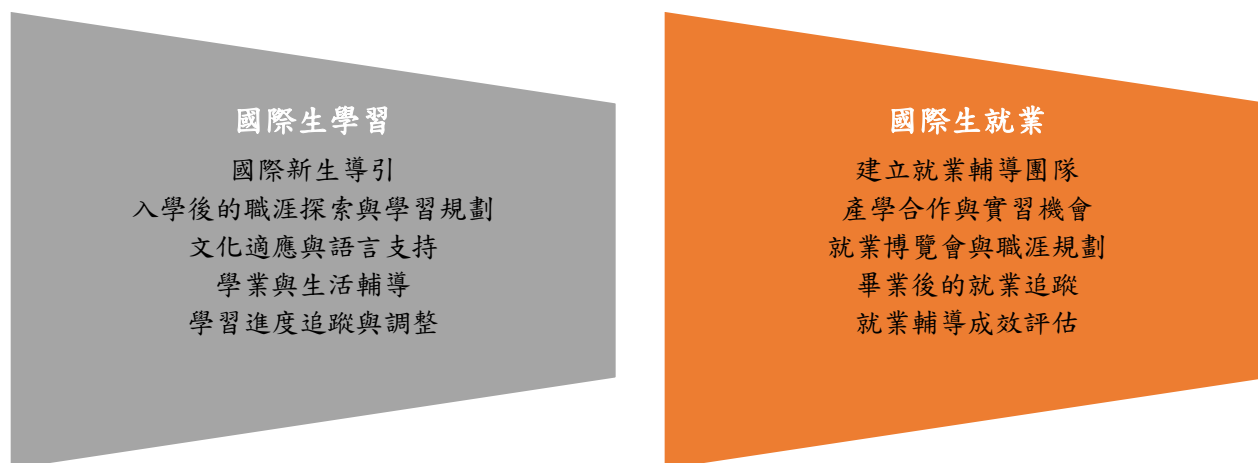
國際生學習

國際新生導引
入學後的職涯探索與學習規劃
文化適應與語言支持
學業與生活輔導
學習進度追蹤與調整

國際生就業

建立就業輔導團隊
產學合作與實習機會
就業博覽會與職涯規劃
畢業後的就業追蹤
就業輔導成效評估